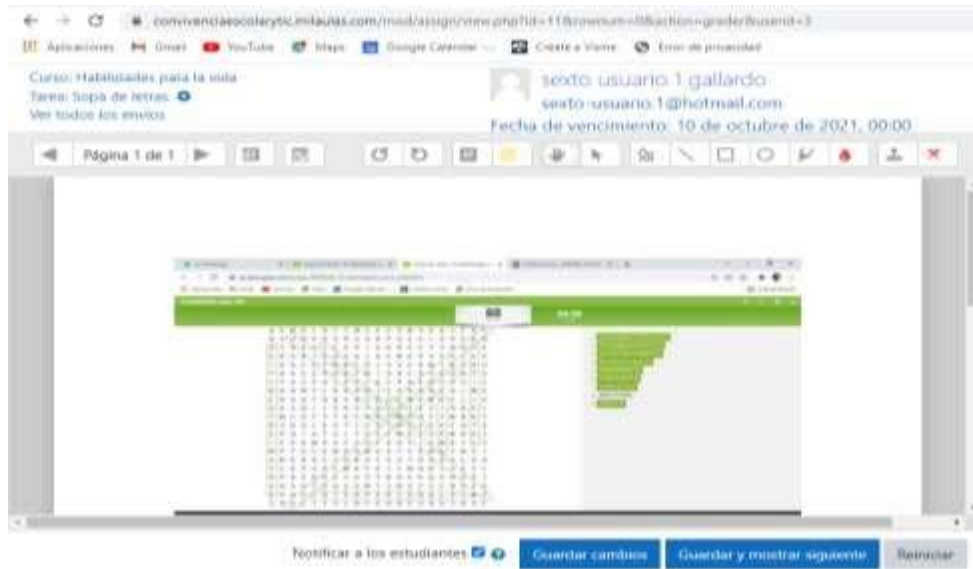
convivenciaescolarytic.milaulas.com/mod/assign/view.php?id=11&rownum=0&action=grader&userid=3

Aplicaciones Gmail YouTube Maps Google Calendar Create a Vismo Error de privacidad

Curso: Habilidades para la vida
Tarea: Sopa de letras
Ver todos los envíos

sexto usuario 1 gallardo
sexto-usuario 1@hotmail.com
Fecha de vencimiento: 10 de octubre de 2021, 00:00

Página 1 de 1

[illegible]

Notificar a los estudiantes
Guardar cambios
Guardar y mostrar siguiente
Reiniciar